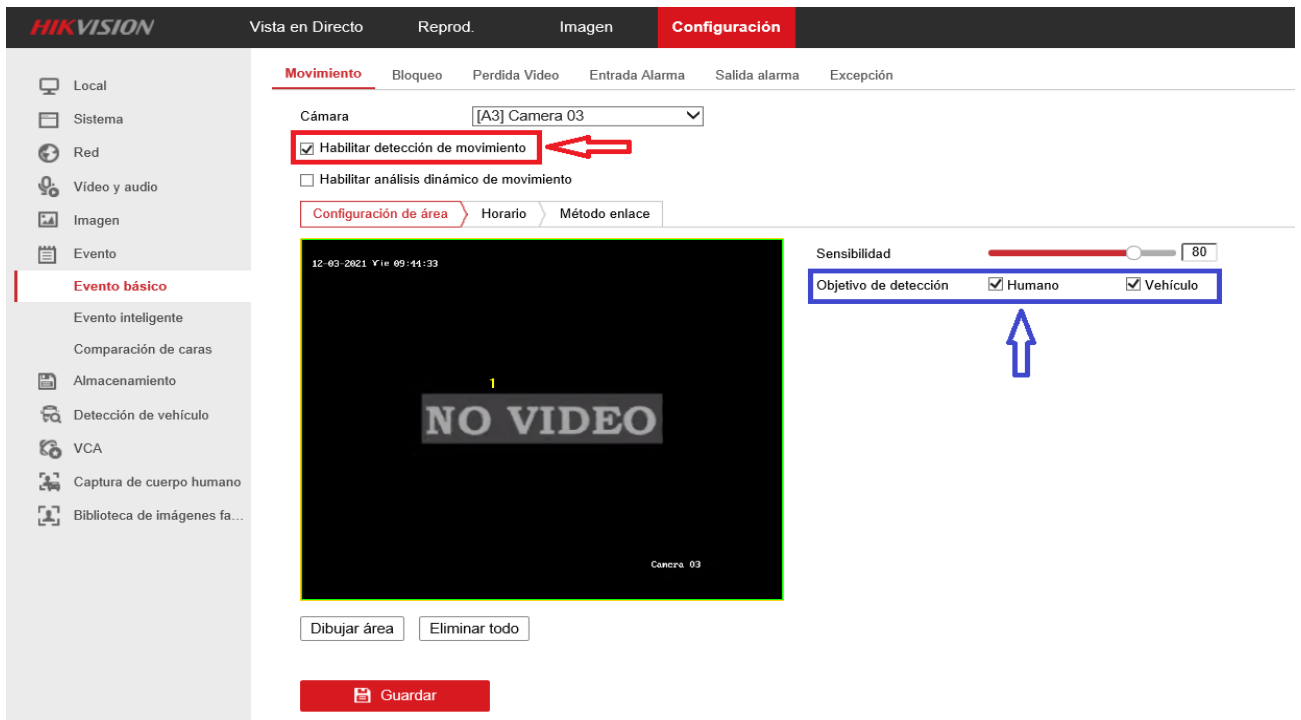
HIKVISION
Vista en Directo
Reprod.
Imagen
Configuración

Local
Sistema
Red
Vídeo y audio
Imagen
Evento
Evento básico
Evento inteligente
Comparación de caras
Almacenamiento
Detección de vehículo
VCA
Captura de cuerpo humano
Biblioteca de imágenes fa...

Movimiento
Bloqueo
Perdida Video
Entrada Alarma
Salida alarma
Excepción

Cámara [A3] Camera 03

☑ Habilitar detección de movimiento

☐ Habilitar análisis dinámico de movimiento

Configuración de área
Horario
Método enlace

12-03-2021 Vie 09:44:33

1

NO VIDEO

Camera 03

Sensibilidad 80

Objetivo de detección ☑ Humano ☑ Vehículo

Dibujar área
Eliminar todo

Guardar